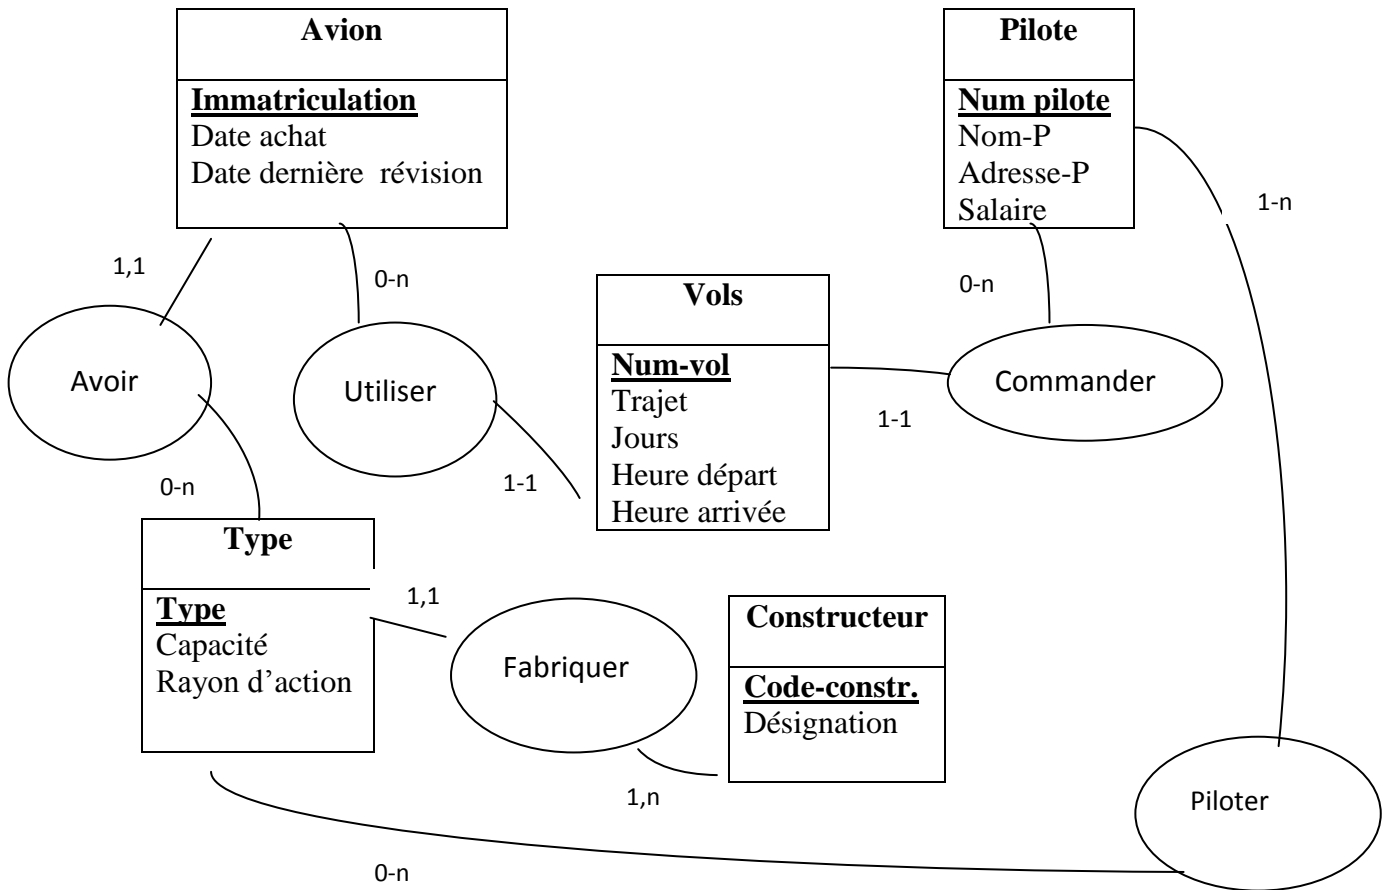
Avion

Immatriculation
Date achat
Date dernière révision

Pilote

Num pilote
Nom-P
Adresse-P
Salaire

1-n

1,1

0-n

0-n

Vols

Num-vol
Trajet
Jours
Heure départ
Heure arrivée

Avoir

Utiliser

Commander

1-1

1-1

0-n

Type

Type
Capacité
Rayon d'action

1,1

Fabriquer

Constructeur

Code-constr.
Désignation

1,n

Piloter

0-n